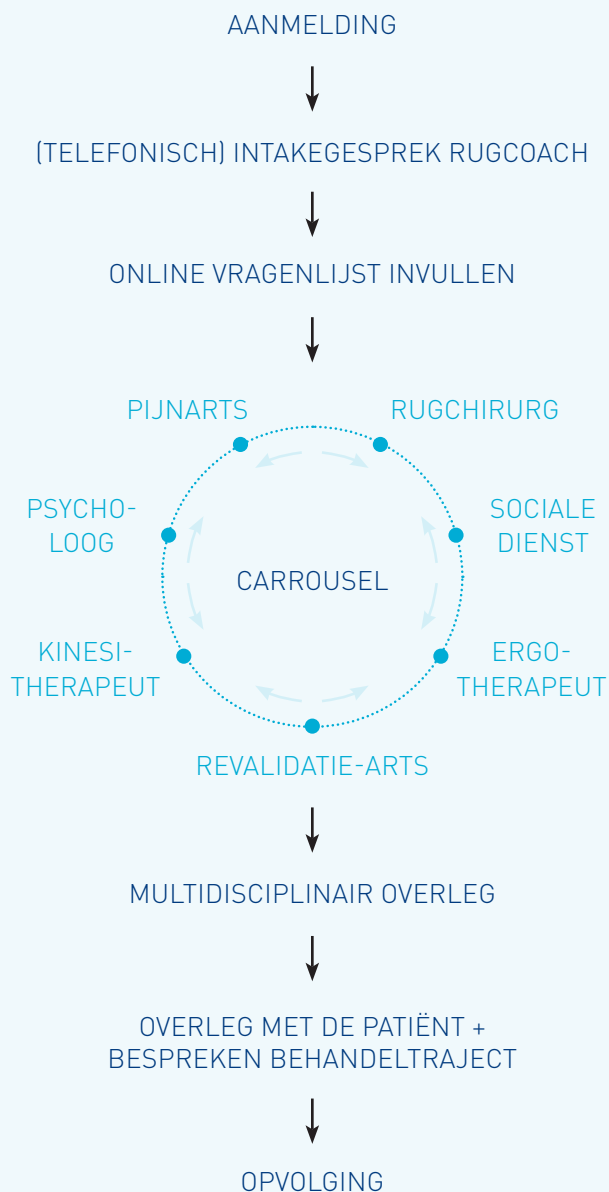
AANMELDING

(TELEFONISCH) INTAKEGESPREK RUGCOACH

ONLINE VRAGENLIJST INVULLEN

PIJNARTS

RUGCHIRURG

PSYCHOLOOG

SOCIALE DIENST

CARROUSEL

KINESITHERAPEUT

ERGOTHERAPEUT

REVALIDATIE-ARTS

MULTIDISCIPLINAIR OVERLEG

OVERLEG MET DE PATIËNT + BESPREKEN BEHANDELTRAJECT

OPVOLGING